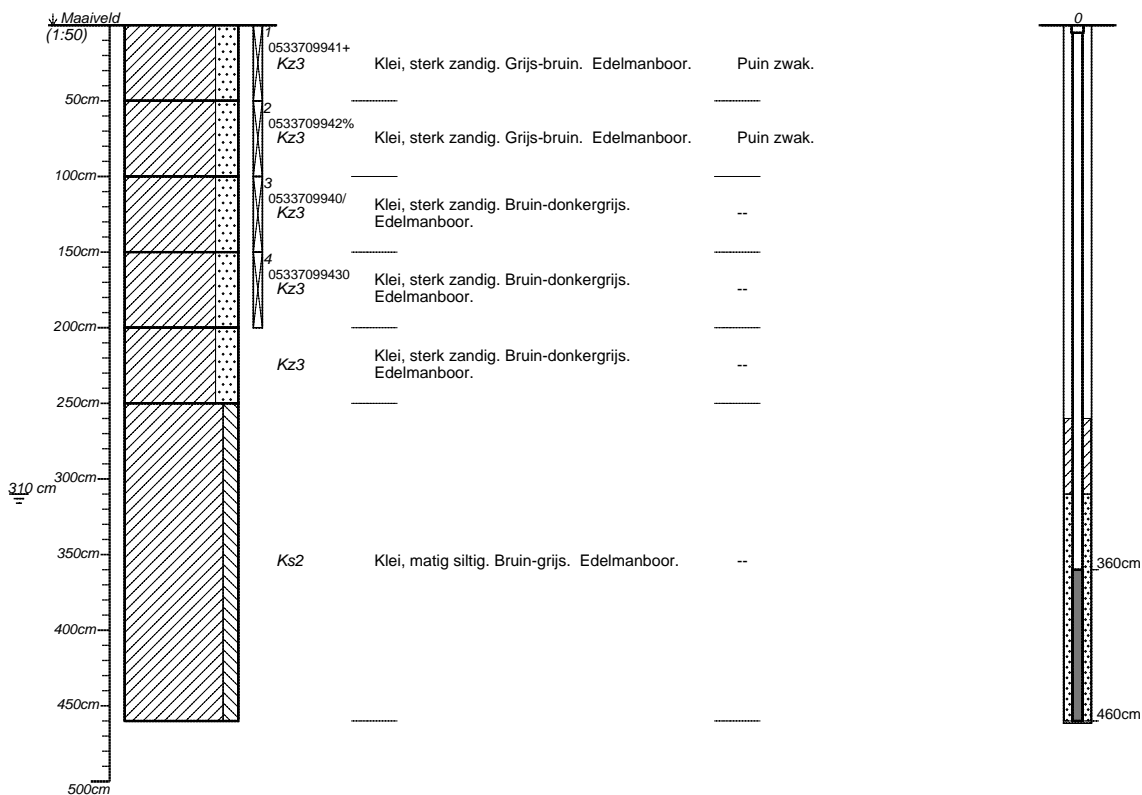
Maaiveld
(1:50)

1
0533709941+
Kz3 Klei, sterk zandig. Grijs-bruin. Edelmanboor. Puin zwak.

50cm

2
0533709942%
Kz3 Klei, sterk zandig. Grijs-bruin. Edelmanboor. Puin zwak.

100cm

3
0533709940/
Kz3 Klei, sterk zandig. Bruin-donkergrijs. Edelmanboor. --

150cm

4
05337099430
Kz3 Klei, sterk zandig. Bruin-donkergrijs. Edelmanboor. --

200cm

Kz3 Klei, sterk zandig. Bruin-donkergrijs. Edelmanboor. --

250cm

300cm
310 cm

350cm
Ks2 Klei, matig siltig. Bruin-grijs. Edelmanboor. --

400cm

450cm

500cm

0
360cm
460cm